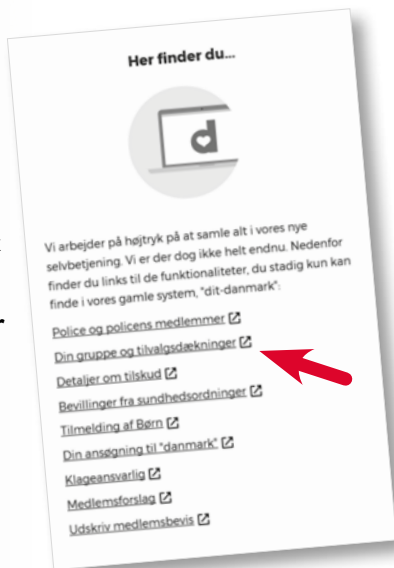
Her finder du...

d

Vi arbejder på højtryk på at samle alt i vores nye selvbetjening. Vi er der dog ikke helt endnu. Nedenfor finder du links til de funktionaliteter, du stadig kun kan finde i vores gamle system, "dit-danmark":

Police og policens medlemmer

Din gruppe og tilvalgsdækninger

Detaljer om tilskud

Bevillinger fra sundhedsordninger

Tilmelding af Børn

Din ansøgning til "danmark"

Klageansvarlig

Medlemsforslag

Udskriv medlemsbevis